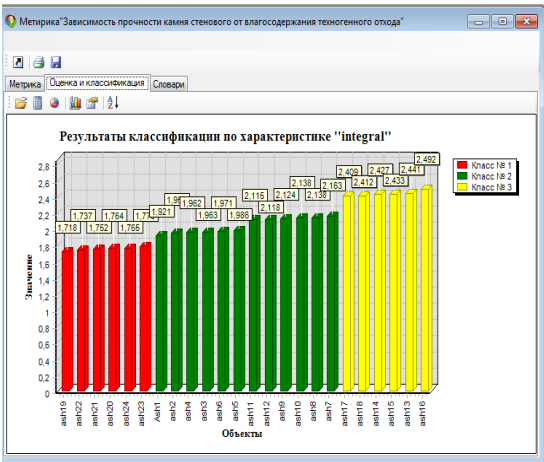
Метрика"Зависимость прочности камня стенового от влагосодержания техногенного отхода"

Метрика | Оценка и классификация | Словари

Результаты классификации по характеристике "integral"

Класс № 1
Класс № 2
Класс № 3

Значение

2,8
2,6
2,4
2,2
2
1,8
1,6
1,4
1,2
1
0,8
0,6
0,4
0,2
0

1,718
1,737
1,752
1,764
1,765
1,77
1,921
1,96
1,962
1,963
1,971
1,986
2,115
2,118
2,124
2,138
2,138
2,163
2,409
2,412
2,427
2,433
2,441
2,492

ash19
ash22
ash21
ash20
ash24
ash23
Ash1
ash2
ash4
ash3
ash6
ash5
ash11
ash12
ash9
ash10
ash8
ash7
ash17
ash18
ash14
ash15
ash13
ash16

Объекты